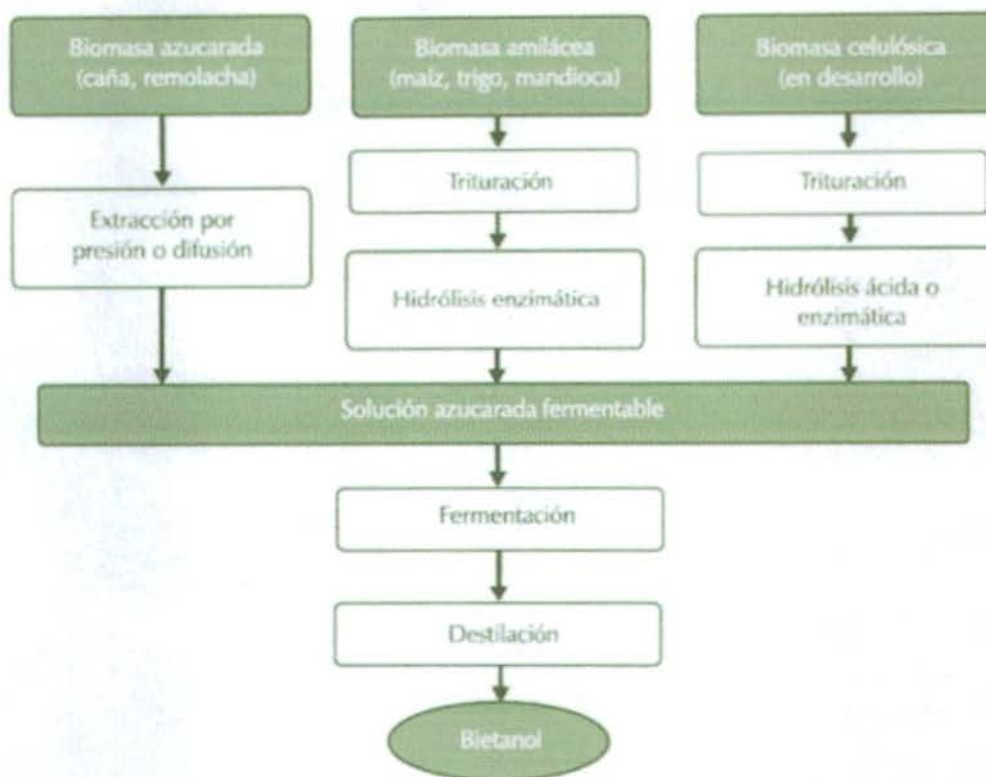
Biomasa azucarada (caña, remolacha)

Biomasa amilácea (maíz, trigo, mandioca)

Biomasa celulósica (en desarrollo)

Extracción por presión o difusión

Trituración

Hidrólisis enzimática

Trituración

Hidrólisis ácida o enzimática

Solución azucarada fermentable

Fermentación

Destilación

Bietanol